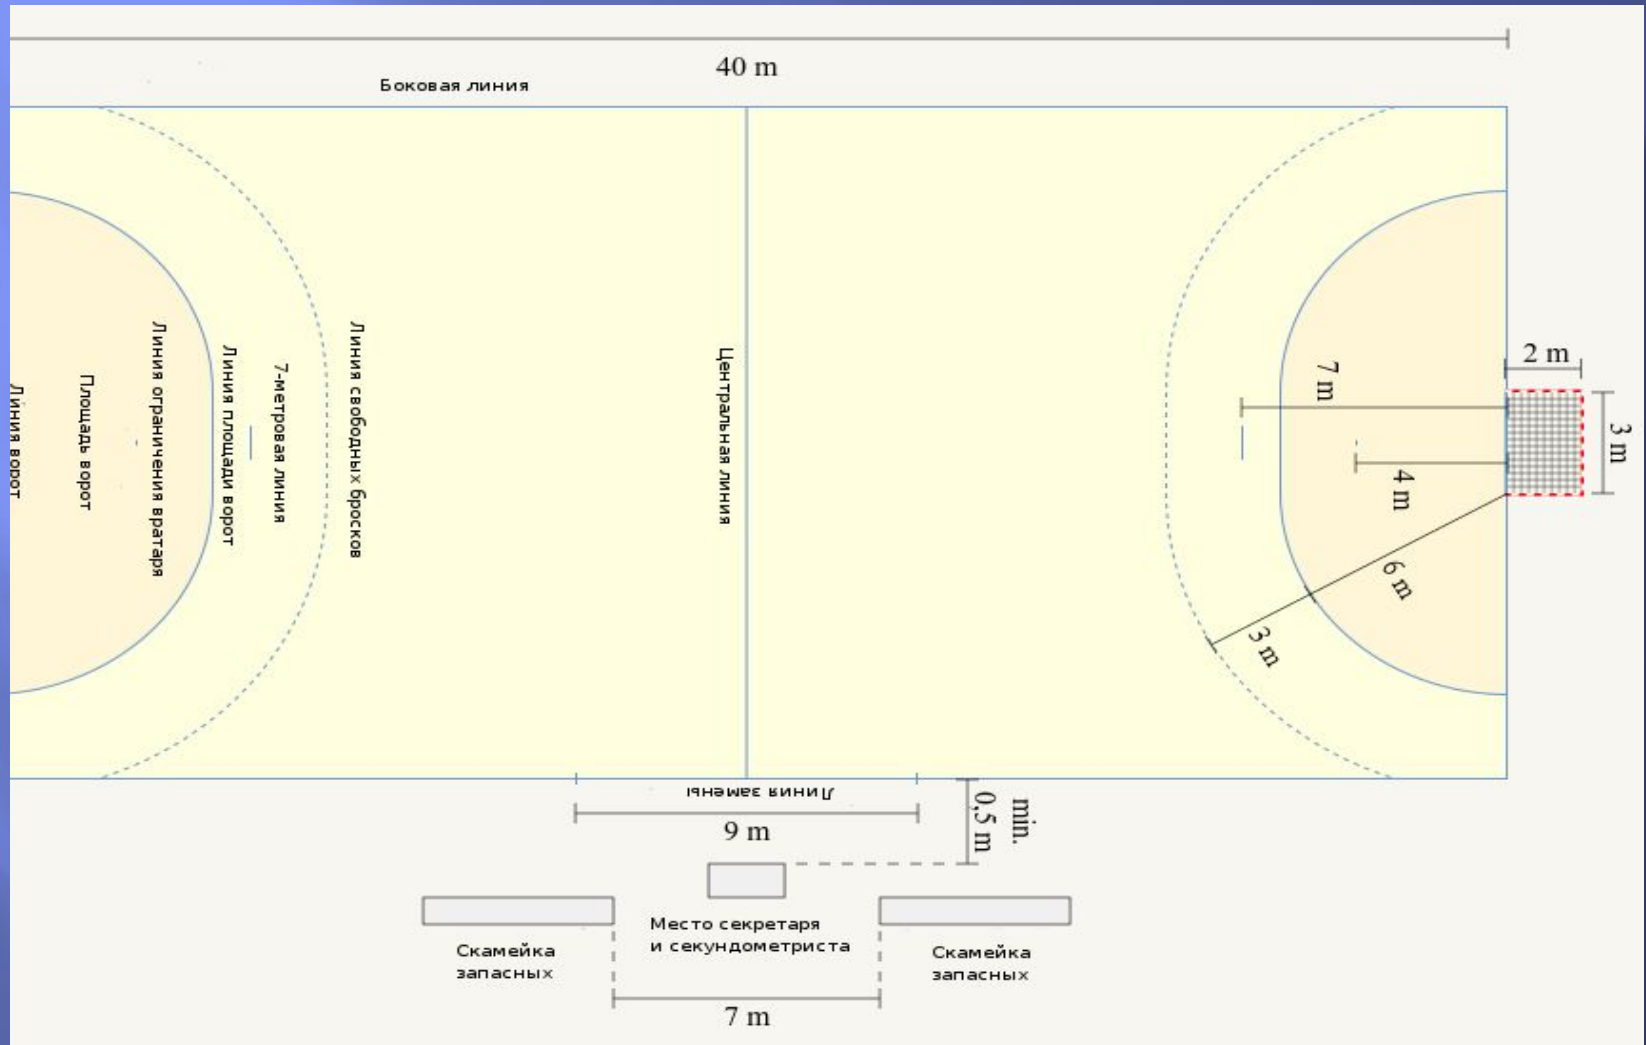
40 m

Боковая линия

Линия ворот

Площадь ворот

Линия ограничения вратаря

Линия площади ворот

7-метровая линия

Линия свободных бросков

Центральная линия

7 m

4 m

6 m

3 m

2 m

3 m

Линия замены

9 m

min. 0,5 m

Место секретаря и секундометриста

Скамейка запасных

Скамейка запасных

7 m